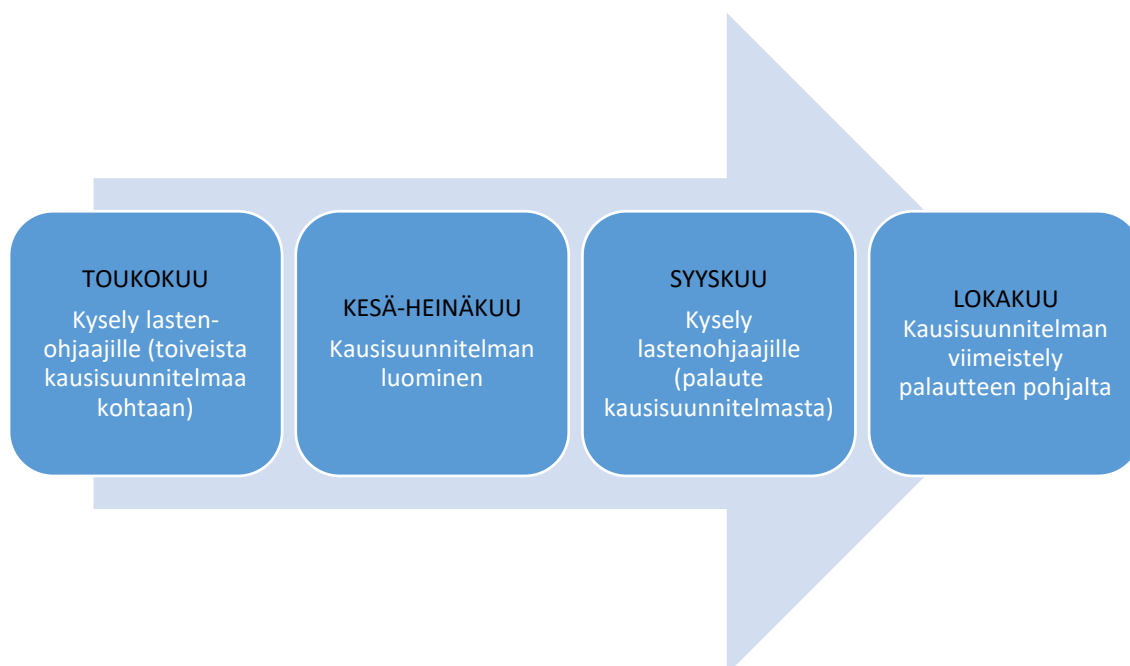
TOUKOKUU
Kysely lastenohjaajille (toiveista kausisuunnitelmaa kohtaan)

KESÄ-HEINÄKUU
Kausisuunnitelman luominen

SYYSKUU
Kysely lastenohjaajille (palaute kausisuunnitelmasta)

LOKAKUU
Kausisuunnitelman viimeistely palautteen pohjalta